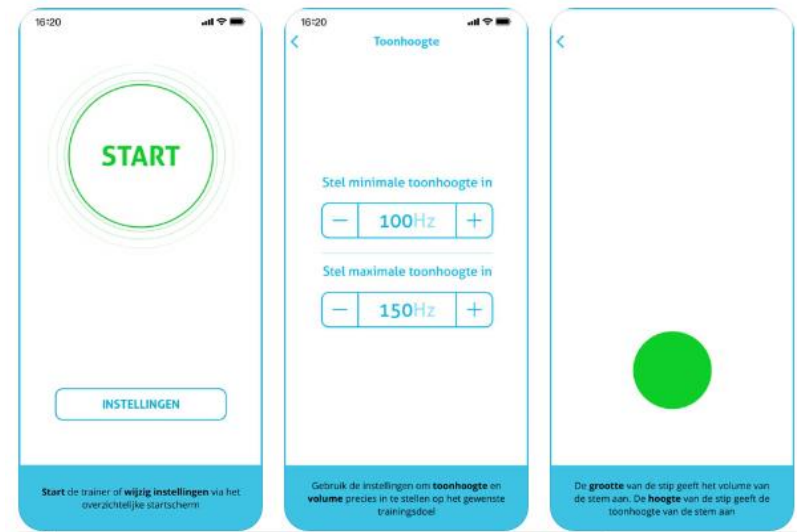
16:20

START

INSTELLINGEN

Start de trainer of wijzig instellingen via het overzichtelijke startscherm

16:20

Toonhoogte

Stel minimale toonhoogte in

−

100Hz

+

Stel maximale toonhoogte in

−

150Hz

+

Gebruik de instellingen om toonhoogte en volume precies in te stellen op het gewenste trainingsdoel

De grootte van de stip geeft het volume van de stem aan. De hoogte van de stip geeft de toonhoogte van de stem aan